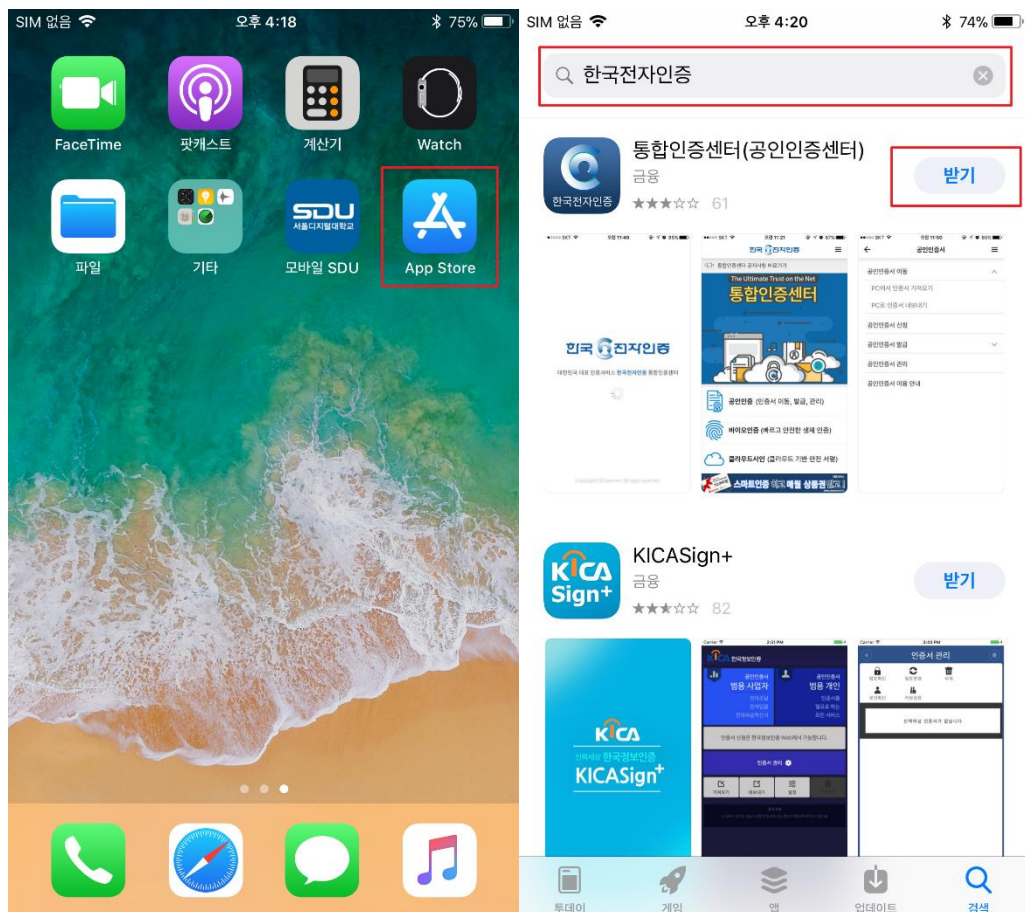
SIM 없음 오후 4:18 75%

FaceTime 팟캐스트 계산기 Watch

파일 기타 SDU 서울디지털대학교 모바일 SDU App Store

SIM 없음 오후 4:20 74%

한국전자인증

통합인증센터(공인인증센터)
금융
61
받기

한국전자인증

한국 전자인증

The Ultimate Trust on the Net
통합인증센터

공인인증
바이오인증
클라우드사인

공인인증서

KICASign+
금융
82
받기

KICA
한국정보인증
KICASign+

인증서 관리

투데이 게임 앱 업데이트 검색